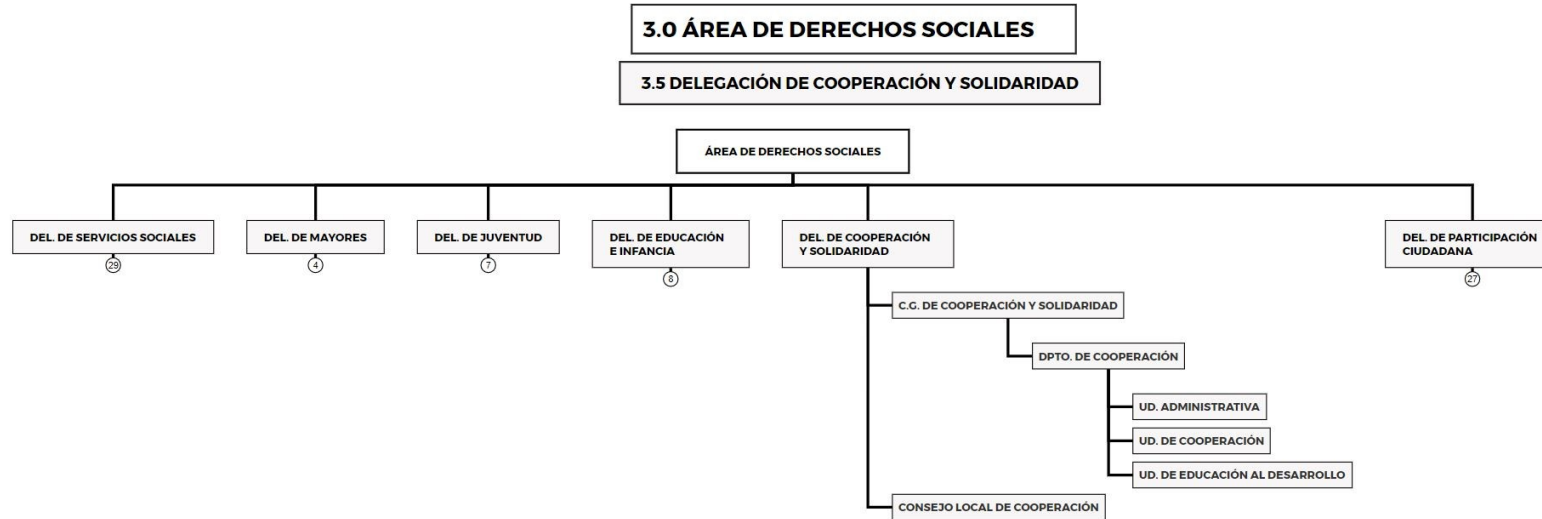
3.0 ÁREA DE DERECHOS SOCIALES

3.5 DELEGACIÓN DE COOPERACIÓN Y SOLIDARIDAD

ÁREA DE DERECHOS SOCIALES

DEL. DE SERVICIOS SOCIALES
29

DEL. DE MAYORES
4

DEL. DE JUVENTUD
7

DEL. DE EDUCACIÓN E INFANCIA
8

DEL. DE COOPERACIÓN Y SOLIDARIDAD

DEL. DE PARTICIPACIÓN CIUDADANA
27

C.G. DE COOPERACIÓN Y SOLIDARIDAD

DPTO. DE COOPERACIÓN

UD. ADMINISTRATIVA

UD. DE COOPERACIÓN

UD. DE EDUCACIÓN AL DESARROLLO

CONSEJO LOCAL DE COOPERACIÓN